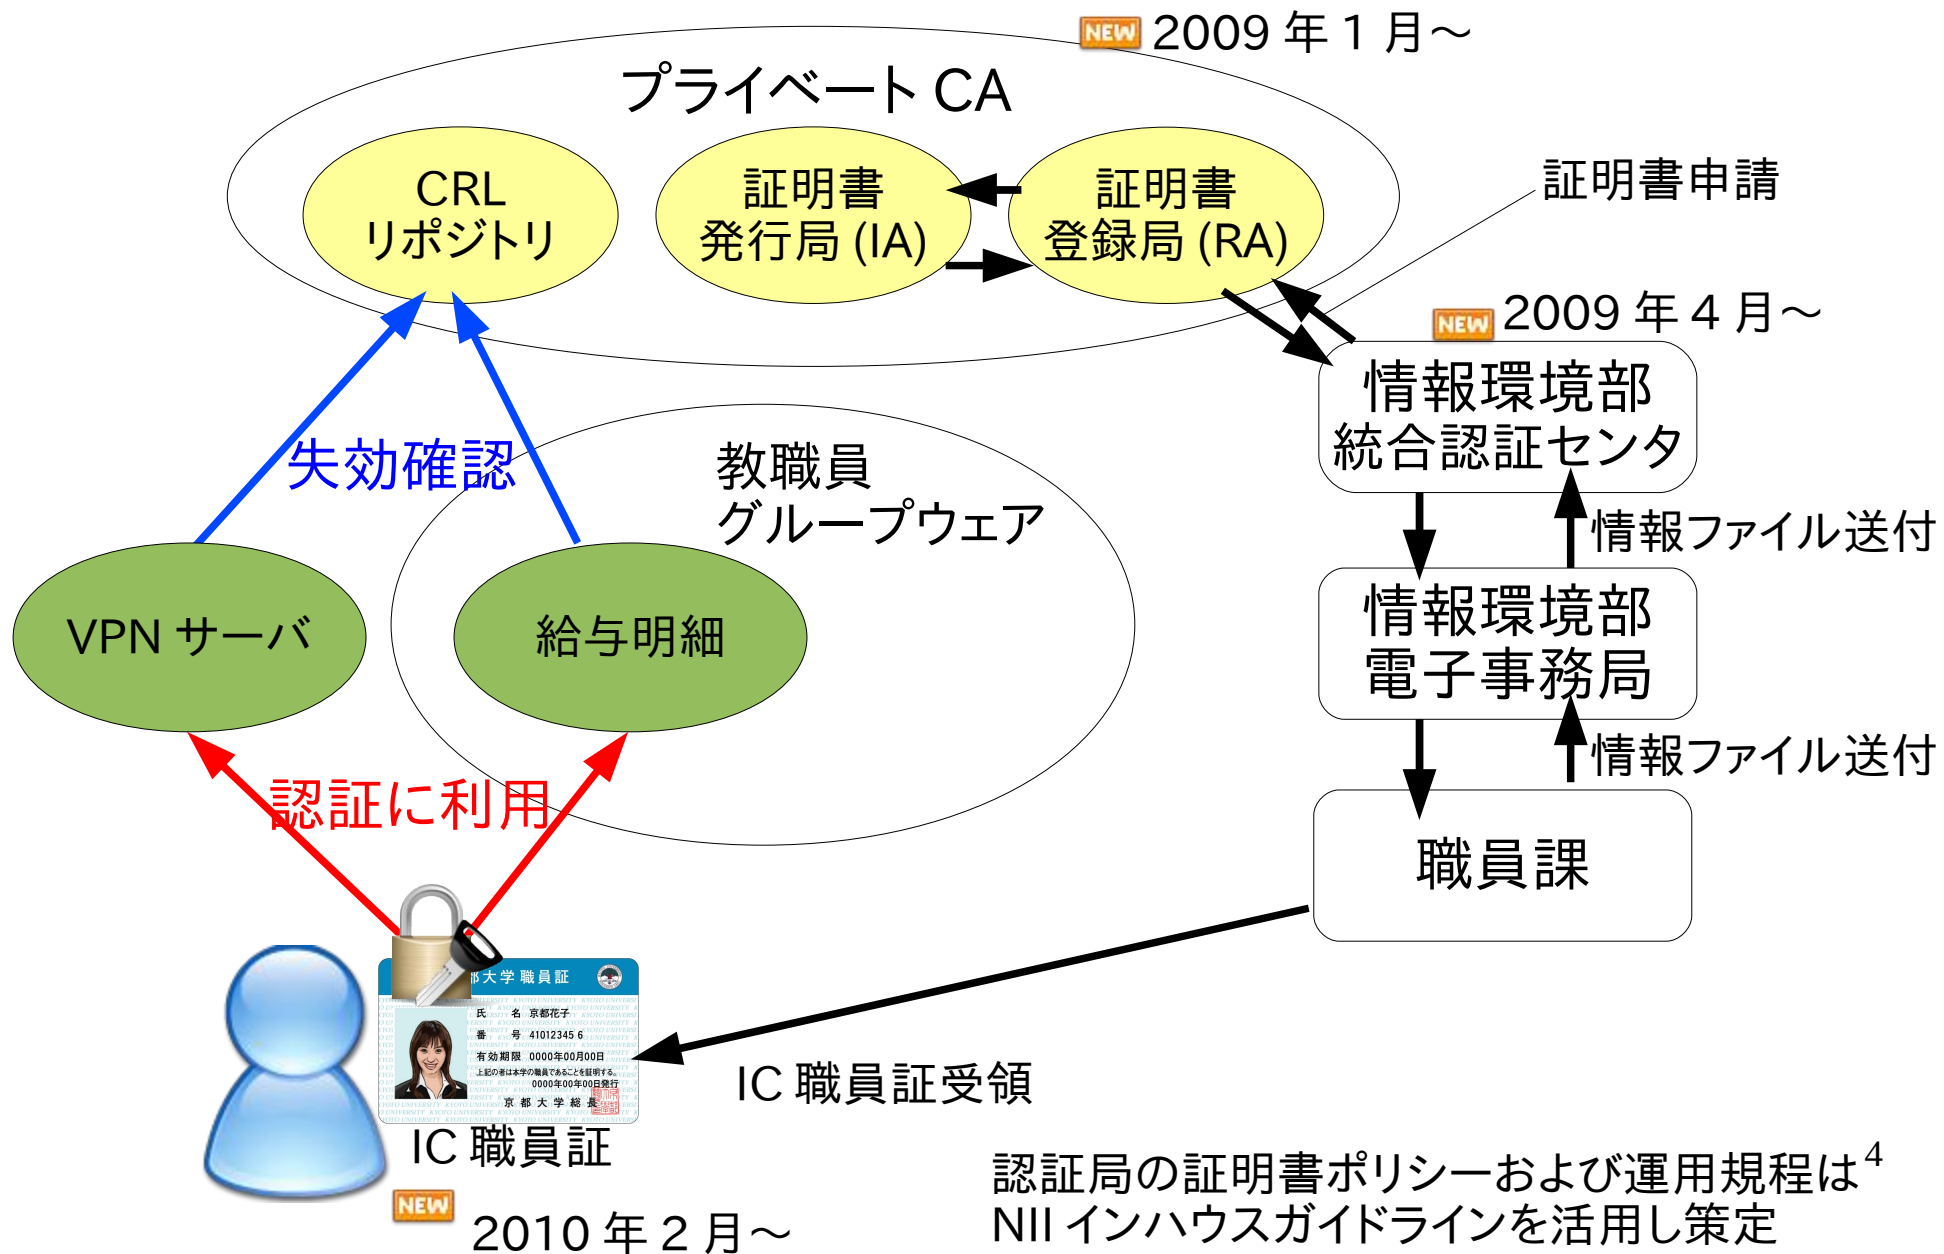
NEW 2009 年 1 月～

プライベート CA

CRL リポジトリ

証明書 発行局 (IA)

証明書 登録局 (RA)

証明書申請

NEW 2009 年 4 月～

情報環境部 統合認証センタ

失効確認

教職員 グループウェア

情報ファイル送付

VPN サーバ

給与明細

情報環境部 電子事務局

情報ファイル送付

認証に利用

職員課

都大学 職員証
氏　名　京都花子
番　号　41012345 6
有効期限　0000年00月00日
上記の者は本学の職員であることを証明する。
0000年00月00日発行
京 都 大 学 総 長

IC 職員証受領

IC 職員証

NEW 2010 年 2 月～

認証局の証明書ポリシーおよび運用規程は$^4$ NII インハウスガイドラインを活用し策定